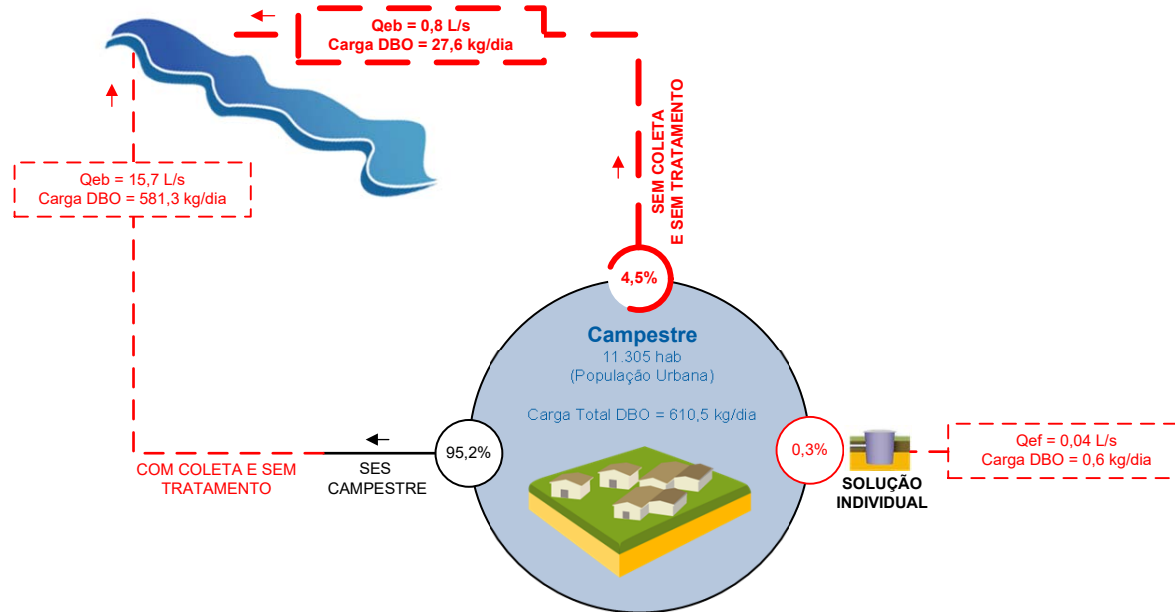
Qeb = 0,8 L/s
Carga DBO = 27,6 kg/dia

SEM COLETA
E SEM TRATAMENTO

Qeb = 15,7 L/s
Carga DBO = 581,3 kg/dia

4,5%

Campestre
11.305 hab
(População Urbana)

Carga Total DBO = 610,5 kg/dia

95,2%

0,3%

Qef = 0,04 L/s
Carga DBO = 0,6 kg/dia

COM COLETA E SEM TRATAMENTO

SES CAMPESTRE

SOLUÇÃO INDIVIDUAL